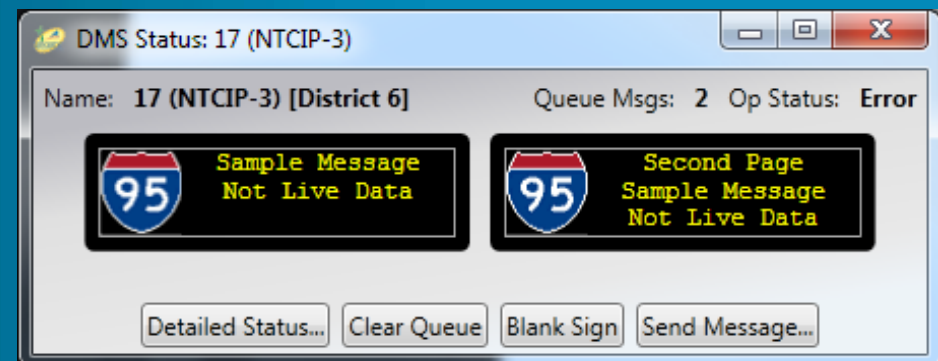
DMS Status: 17 (NTCIP-3)

Name: 17 (NTCIP-3) [District 6]

Queue Msgs: 2 Op Status: Error

95

Sample Message
Not Live Data

95

Second Page
Sample Message
Not Live Data

Detailed Status...

Clear Queue

Blank Sign

Send Message...